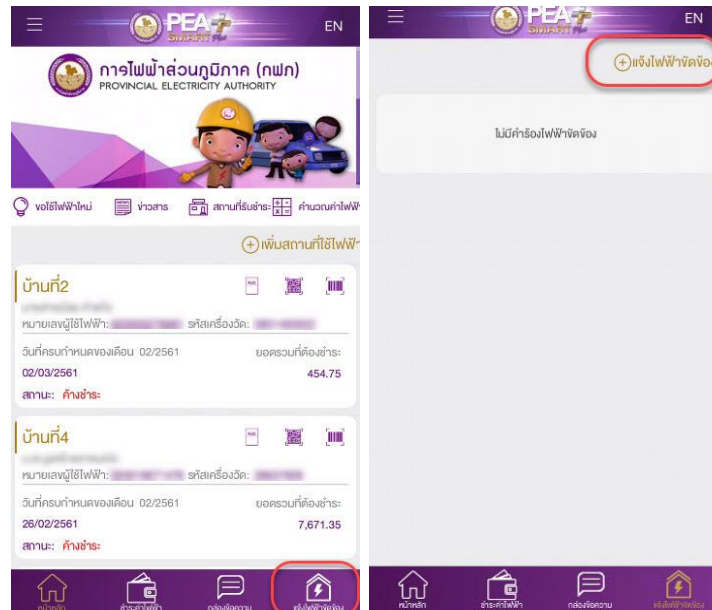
PEA Smart Plus

EN

การไฟฟ้าส่วนภูมิภาค (กฟภ)
PROVINCIAL ELECTRICITY AUTHORITY

ขอใช้ไฟฟ้าใหม่ ข่าวสาร สถานที่รับชำระ คำนวณค่าไฟฟ้า

เพิ่มสถานที่ใช้ไฟฟ้า

บ้านที่2
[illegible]
หมายเลขผู้ใช้ไฟฟ้า: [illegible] รหัสเครื่องวัด: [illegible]
วันที่ครบกำหนดของเดือน 02/2561 ยอดรวมที่ต้องชำระ
02/03/2561 454.75
สถานะ: ค้างชำระ

บ้านที่4
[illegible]
หมายเลขผู้ใช้ไฟฟ้า: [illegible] รหัสเครื่องวัด: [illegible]
วันที่ครบกำหนดของเดือน 02/2561 ยอดรวมที่ต้องชำระ
26/02/2561 7,671.35
สถานะ: ค้างชำระ

หน้าหลัก ชำระค่าไฟฟ้า กล่องข้อความ แจ้งไฟฟ้าขัดข้อง

PEA Smart Plus

EN

แจ้งไฟฟ้าขัดข้อง

ไม่มีคำร้องไฟฟ้าขัดข้อง

หน้าหลัก ชำระค่าไฟฟ้า กล่องข้อความ แจ้งไฟฟ้าขัดข้อง